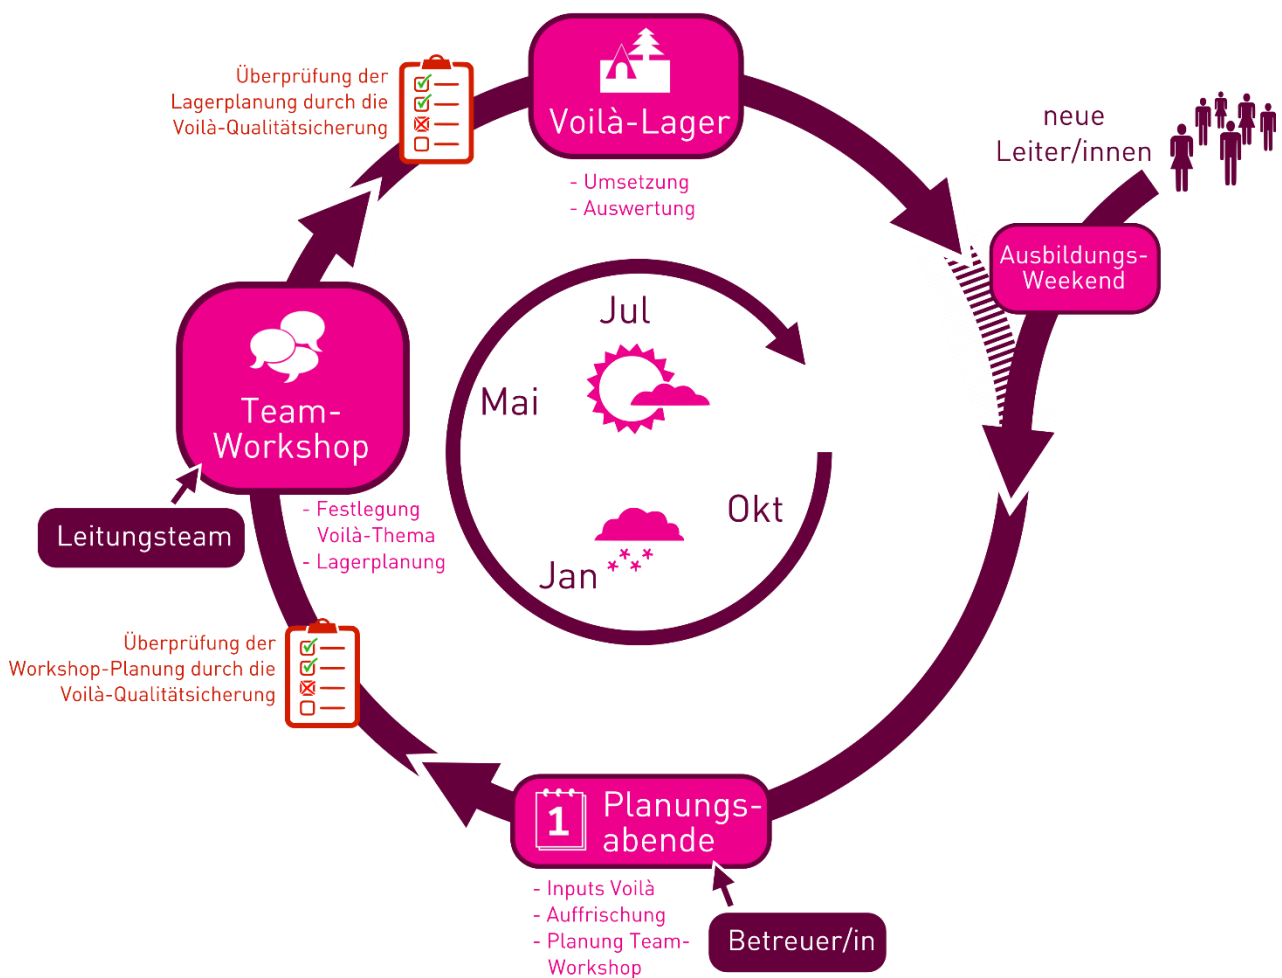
Überprüfung der Lagerplanung durch die Voilà-Qualitätsicherung

Voilà-Lager

- Umsetzung
- Auswertung

neue Leiter/innen

Ausbildungs-Weekend

Jul

Mai

Okt

Jan

Team-Workshop

- Festlegung Voilà-Thema
- Lagerplanung

Leitungsteam

Überprüfung der Workshop-Planung durch die Voilà-Qualitätsicherung

1

Planungs-abende

- Inputs Voilà
- Auffrischung
- Planung Team-Workshop

Betreuer/in